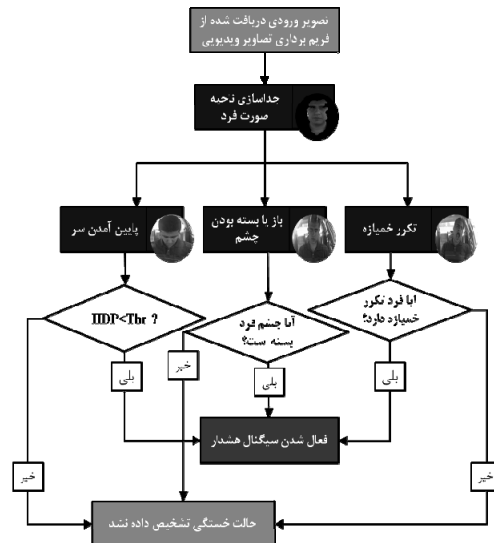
تصویر ورودی دریافت شده از فریم برداری تصاویر ویدیویی

جداسازی ناحیه صورت فرد

پایین آمدن سر

باز یا بسته بودن چشم

تکرر خمیازه

HDP<Thr ?

آیا چشم فرد بسته است؟

ایا فرد تکرر خمیازه دارد؟

بلی

خیر

بلی

بلی

فعال شدن سیگنال هشدار

خیر

خیر

حالت خستگی تشخیص داده نشد